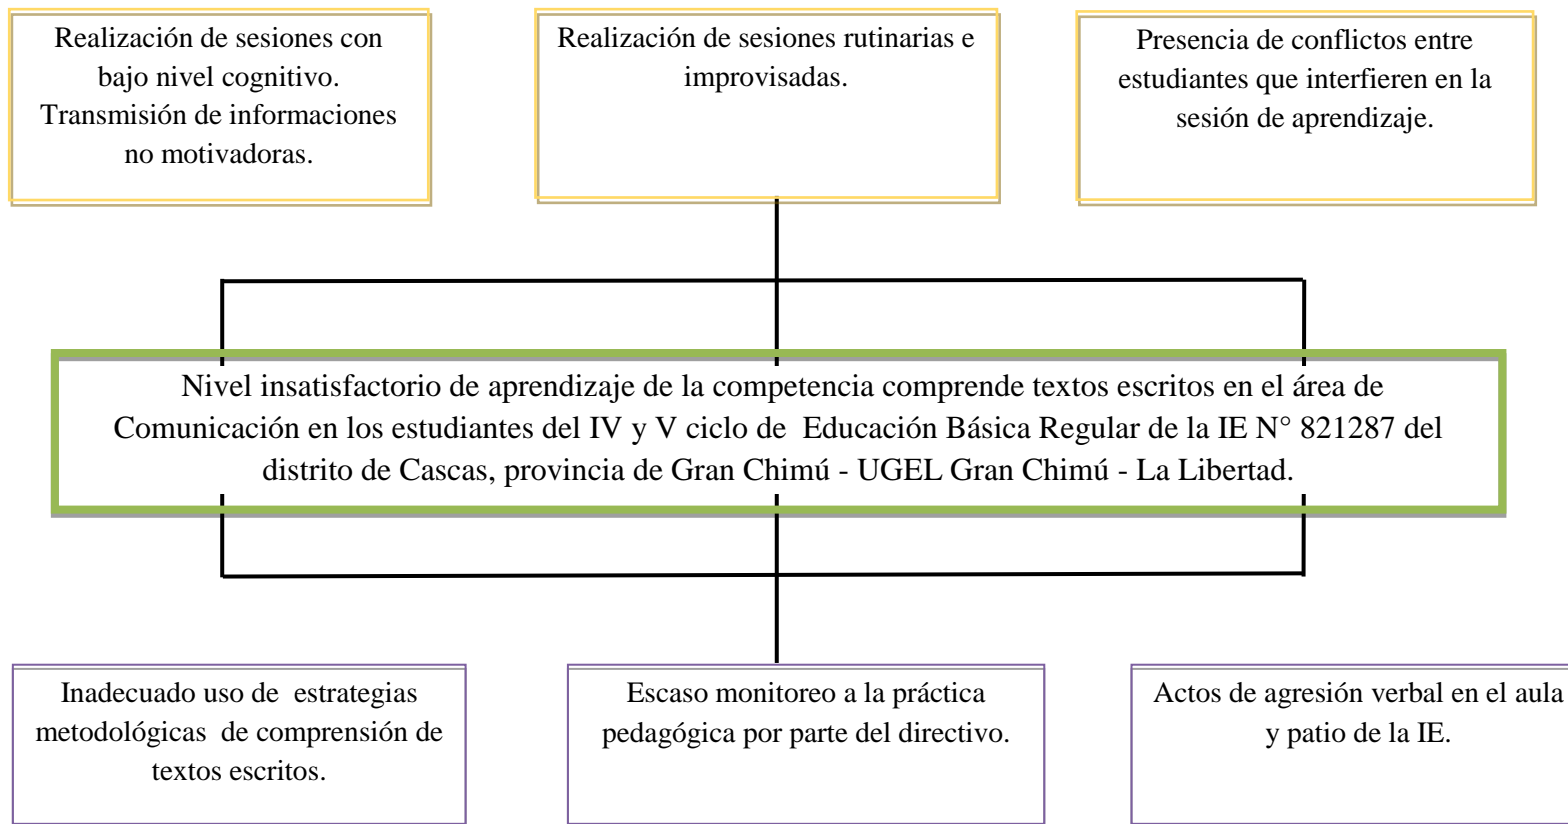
Realización de sesiones con bajo nivel cognitivo. Transmisión de informaciones no motivadoras.

Realización de sesiones rutinarias e improvisadas.

Presencia de conflictos entre estudiantes que interfieren en la sesión de aprendizaje.

Nivel insatisfactorio de aprendizaje de la competencia comprende textos escritos en el área de Comunicación en los estudiantes del IV y V ciclo de Educación Básica Regular de la IE N° 821287 del distrito de Cascas, provincia de Gran Chimú - UGEL Gran Chimú - La Libertad.

Inadecuado uso de estrategias metodológicas de comprensión de textos escritos.

Escaso monitoreo a la práctica pedagógica por parte del directivo.

Actos de agresión verbal en el aula y patio de la IE.